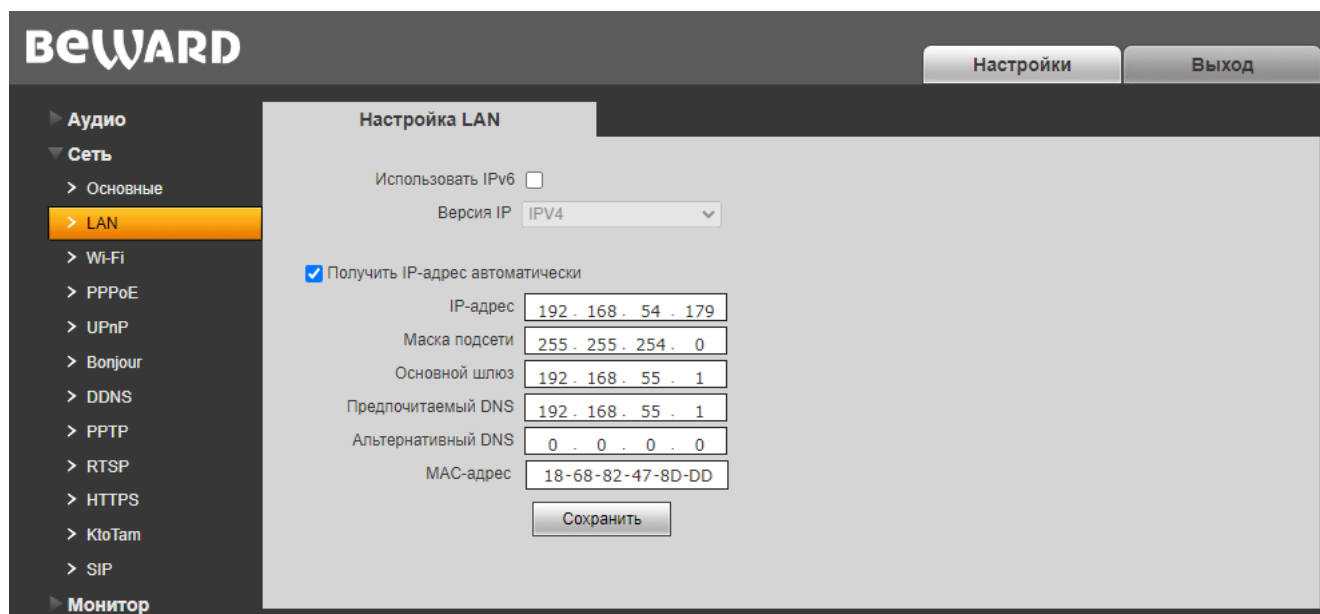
BEWARD

Настройки

Выход

Аудио

Сеть

> Основные

> LAN

> Wi-Fi

> PPPoE

> UPnP

> Bonjour

> DDNS

> PPTP

> RTSP

> HTTPS

> KtoTam

> SIP

Монитор

Настройка LAN

Использовать IPv6

Версия IP IPV4

Получить IP-адрес автоматически

IP-адрес 192 . 168 . 54 . 179

Маска подсети 255 . 255 . 254 . 0

Основной шлюз 192 . 168 . 55 . 1

Предпочитаемый DNS 192 . 168 . 55 . 1

Альтернативный DNS 0 . 0 . 0 . 0

MAC-адрес 18-68-82-47-8D-DD

Сохранить